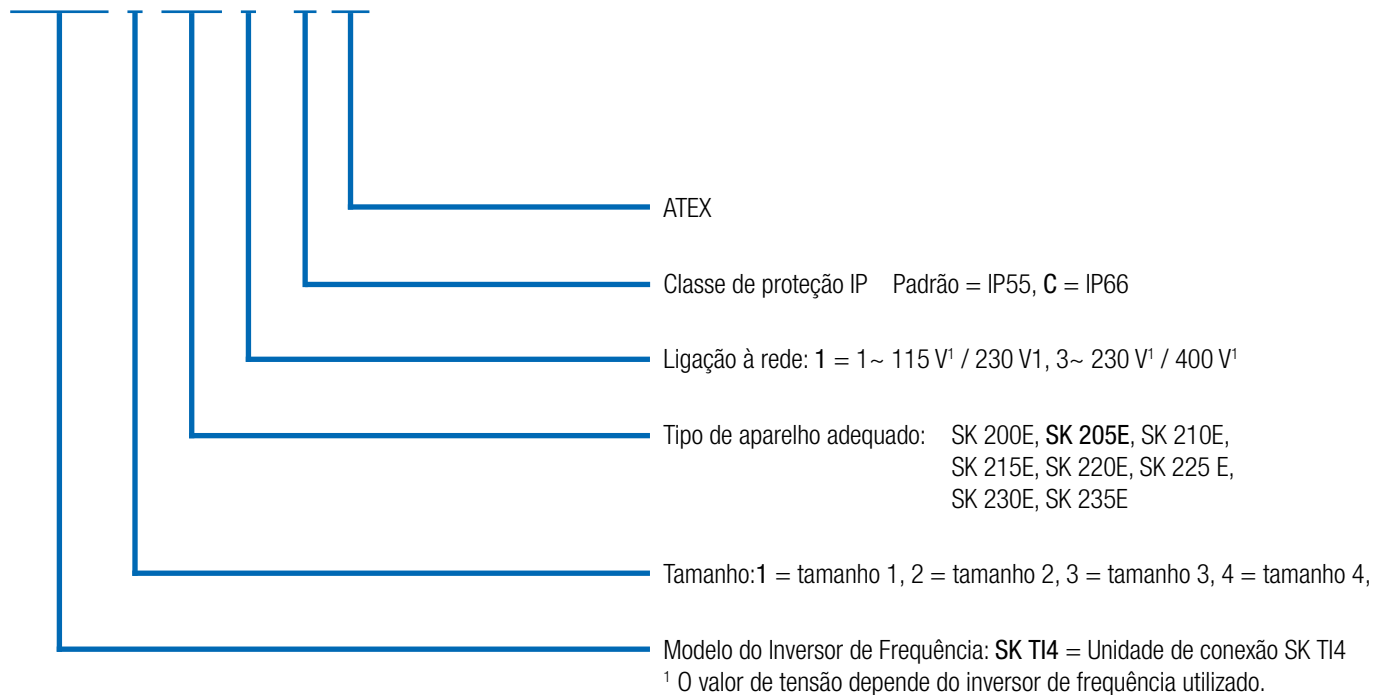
ATEX

Classe de proteção IP Padrão = IP55, C = IP66

Ligação à rede: 1 = 1~ 115 V$^1$ / 230 V1, 3~ 230 V$^1$ / 400 V$^1$

Tipo de aparelho adequado: SK 200E, SK 205E, SK 210E, SK 215E, SK 220E, SK 225 E, SK 230E, SK 235E

Tamanho:1 = tamanho 1, 2 = tamanho 2, 3 = tamanho 3, 4 = tamanho 4,

Modelo do Inversor de Frequência: SK TI4 = Unidade de conexão SK TI4
$^1$ O valor de tensão depende do inversor de frequência utilizado.